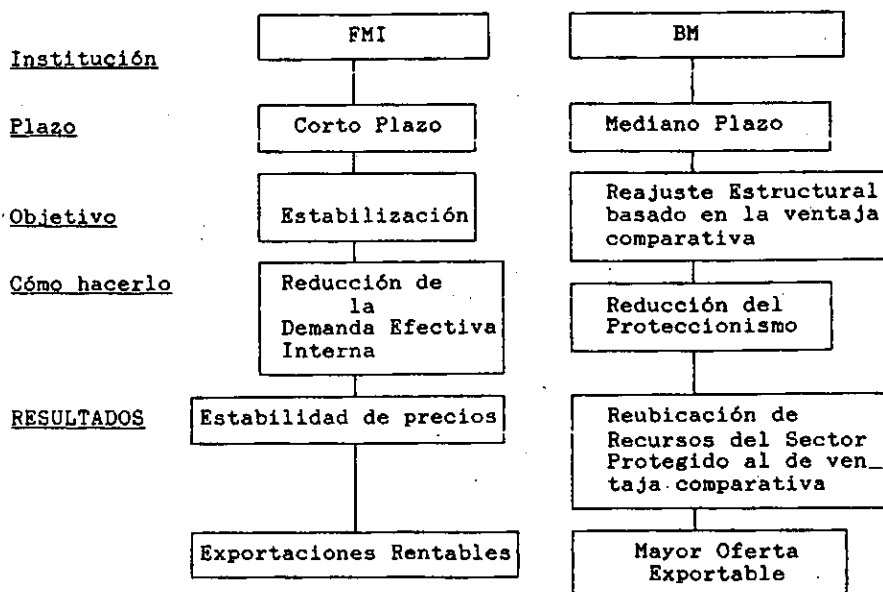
| | FMI | BM |
|---|---|---|
| Institución | | |
| Plazo | Corto Plazo | Mediano Plazo |
| Objetivo | Estabilización | Reajuste Estructural basado en la ventaja comparativa |
| Cómo hacerlo | Reducción de la Demanda Efectiva Interna | Reducción del Proteccionismo |
| RESULTADOS | Estabilidad de precios | Reubicación de Recursos del Sector Protegido al de ventaja comparativa |
| | Exportaciones Rentables | Mayor Oferta Exportable |